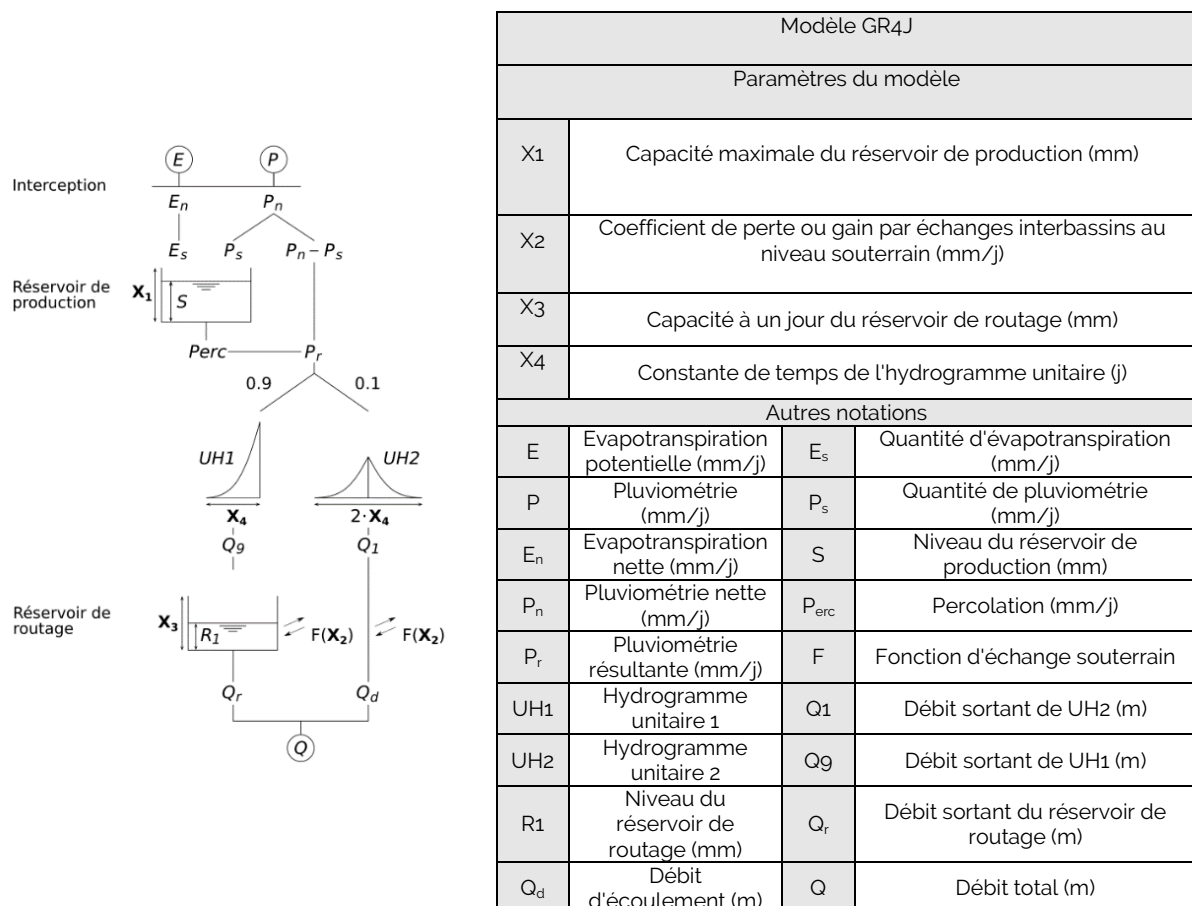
Interception

$E$

$P$

$E_n$

$P_n$

$E_s$

$P_s$

$P_n - P_s$

Réservoir de production

$\mathbf{X_1}$

$S$

$Perc$

$P_r$

0.9

0.1

$UH1$

$UH2$

$\mathbf{X_4}$

$2 \cdot \mathbf{X_4}$

$Q_9$

$Q_1$

Réservoir de routage

$\mathbf{X_3}$

$R_1$

$F(\mathbf{X_2})$

$F(\mathbf{X_2})$

$Q_r$

$Q_d$

$Q$

| Modèle GR4J | | | |
|---|---|---|---|
| Paramètres du modèle | | | |
| X1 | Capacité maximale du réservoir de production (mm) | | |
| X2 | Coefficient de perte ou gain par échanges interbassins au niveau souterrain (mm/j) | | |
| X3 | Capacité à un jour du réservoir de routage (mm) | | |
| X4 | Constante de temps de l'hydrogramme unitaire (j) | | |
| Autres notations | | | |
| E | Evapotranspiration potentielle (mm/j) | $E_s$ | Quantité d'évapotranspiration (mm/j) |
| P | Pluviométrie (mm/j) | $P_s$ | Quantité de pluviométrie (mm/j) |
| $E_n$ | Evapotranspiration nette (mm/j) | S | Niveau du réservoir de production (mm) |
| $P_n$ | Pluviométrie nette (mm/j) | $P_{erc}$ | Percolation (mm/j) |
| $P_r$ | Pluviométrie résultante (mm/j) | F | Fonction d'échange souterrain |
| UH1 | Hydrogramme unitaire 1 | Q1 | Débit sortant de UH2 (m) |
| UH2 | Hydrogramme unitaire 2 | Q9 | Débit sortant de UH1 (m) |
| R1 | Niveau du réservoir de routage (mm) | $Q_r$ | Débit sortant du réservoir de routage (m) |
| $Q_d$ | Débit d'écoulement (m) | Q | Débit total (m) |